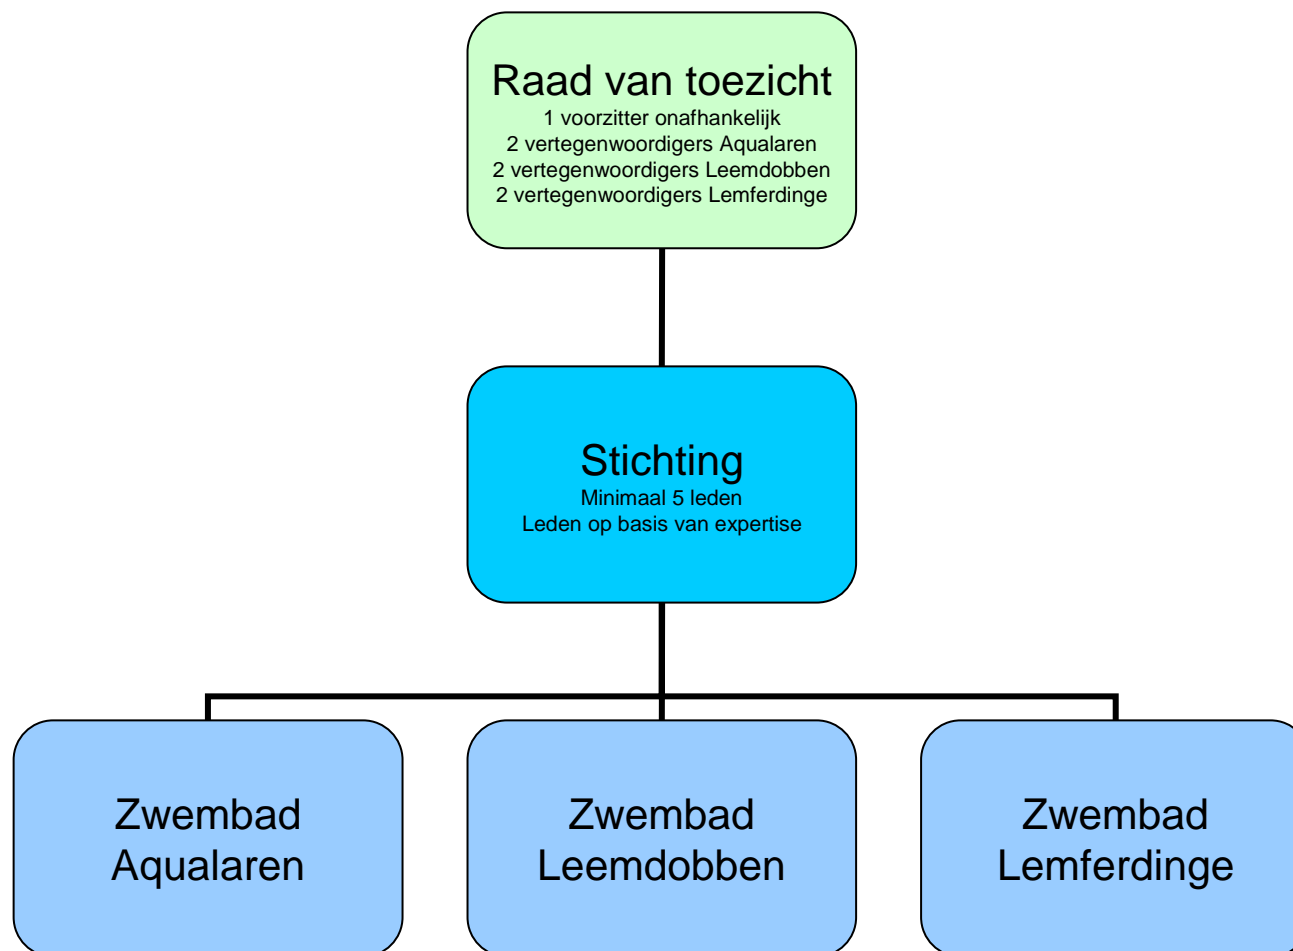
Raad van toezicht
1 voorzitter onafhankelijk
2 vertegenwoordigers Aqualaren
2 vertegenwoordigers Leemdobben
2 vertegenwoordigers Lemferdinge

Stichting
Minimaal 5 leden
Leden op basis van expertise

Zwembad Aqualaren

Zwembad Leemdobben

Zwembad Lemferdinge